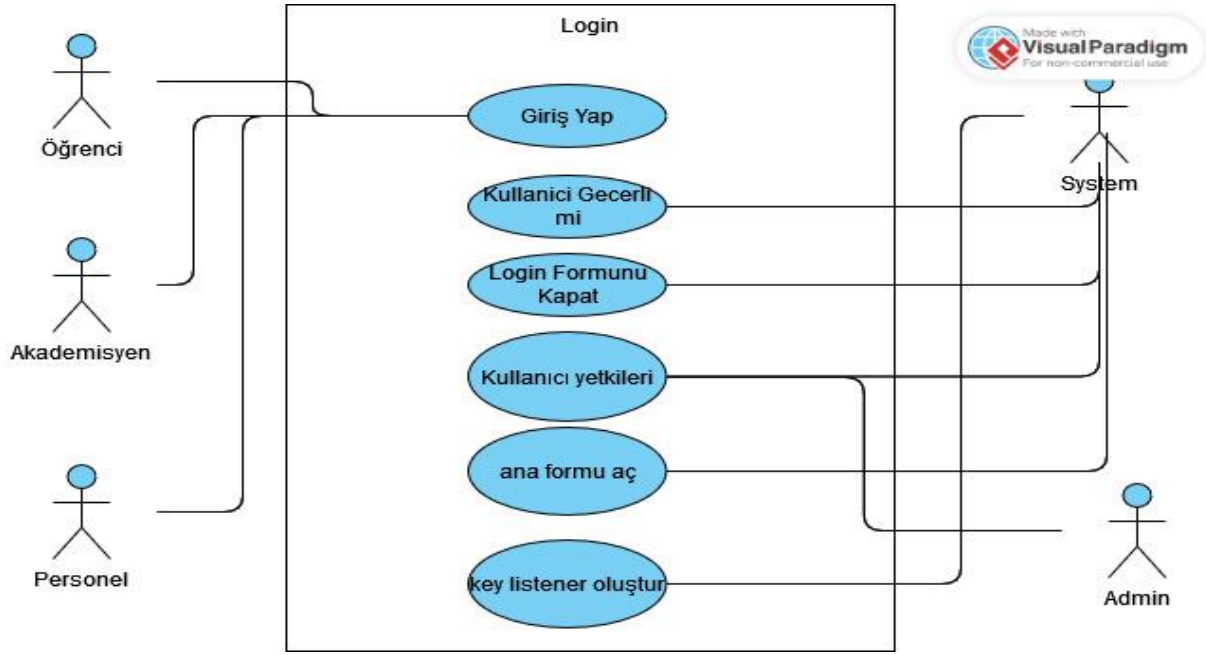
Login

Made with Visual Paradigm For non-commercial use

Öğrenci

Akademisyen

Personel

Giriş Yap

Kullanici Gecerli mi

Login Formunu Kapat

Kullanıcı yetkileri

ana formu aç

key listener oluştur

System

Admin